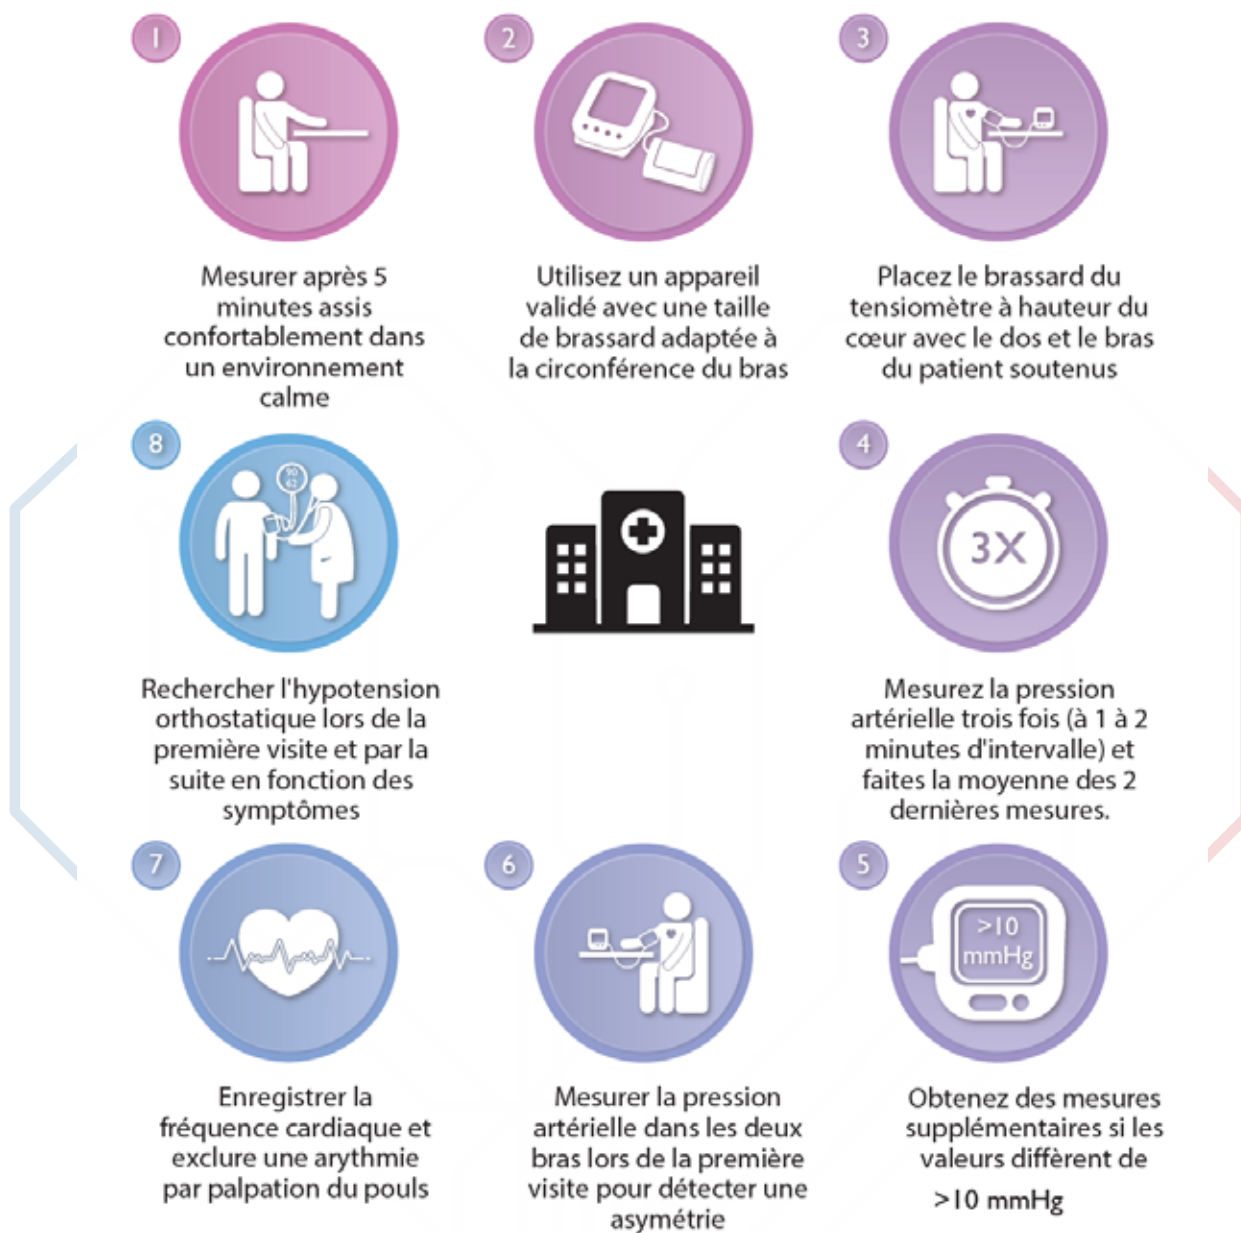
1

Mesurer après 5 minutes assis confortablement dans un environnement calme

2

Utilisez un appareil validé avec une taille de brassard adaptée à la circonférence du bras

3

Placez le brassard du tensiomètre à hauteur du cœur avec le dos et le bras du patient soutenus

8

Rechercher l'hypotension orthostatique lors de la première visite et par la suite en fonction des symptômes

4

3X

Mesurez la pression artérielle trois fois (à 1 à 2 minutes d'intervalle) et faites la moyenne des 2 dernières mesures.

7

Enregistrer la fréquence cardiaque et exclure une arythmie par palpation du pouls

6

Mesurer la pression artérielle dans les deux bras lors de la première visite pour détecter une asymétrie

5

>10 mmHg

Obtenez des mesures supplémentaires si les valeurs diffèrent de >10 mmHg